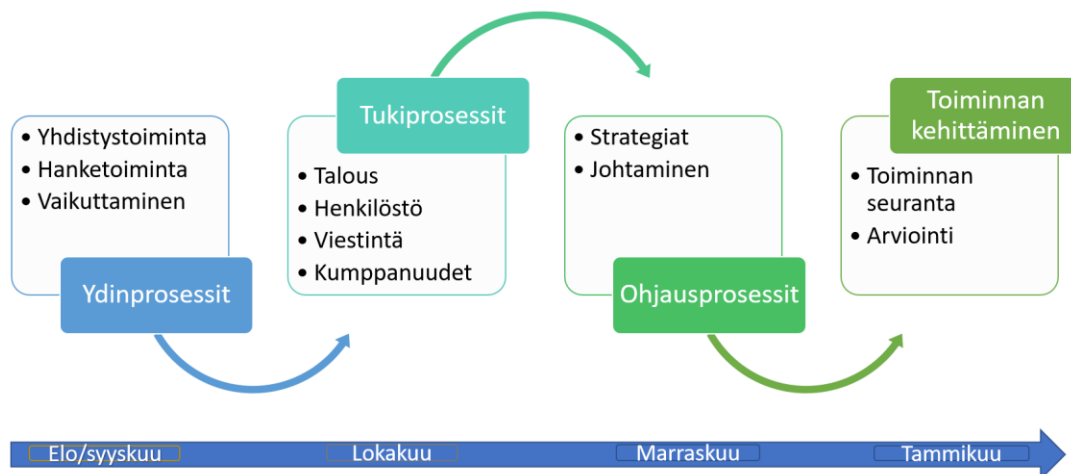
• Yhdistystoiminta
• Hanketoiminta
• Vaikuttaminen

Ydinprosessit

Tukiprosessit

• Talous
• Henkilöstö
• Viestintä
• Kumppanuudet

• Strategiat
• Johtaminen

Ohjausprosessit

Toiminnan kehittäminen

• Toiminnan seuranta
• Arviointi

Elo/syyskuu
Lokakuu
Marraskuu
Tammikuu